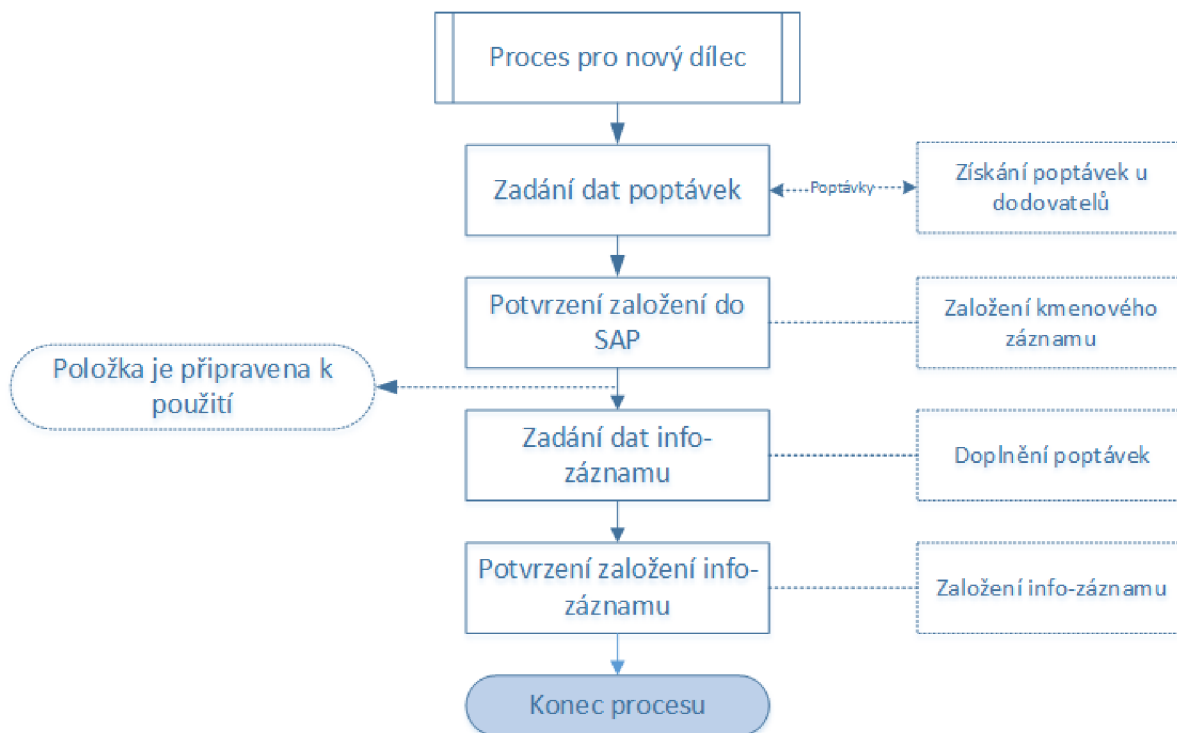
Proces pro nový dílec

Zadání dat poptávek

Poptávky

Získání poptávek u dodovatelů

Potvrzení založení do SAP

Založení kmenového záznamu

Položka je připravena k použití

Zadání dat info-záznamu

Doplnění poptávek

Potvrzení založení info-záznamu

Založení info-záznamu

Konec procesu